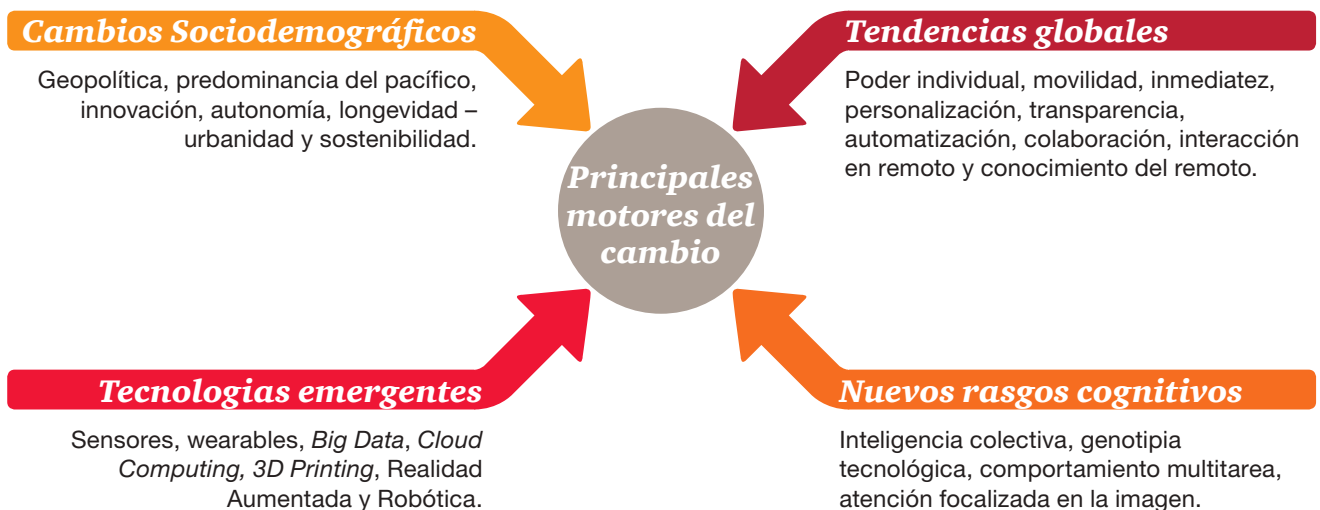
Cambios Sociodemográficos

Geopolítica, predominancia del pacífico, innovación, autonomía, longevidad – urbanidad y sostenibilidad.

Tendencias globales

Poder individual, movilidad, inmediatez, personalización, transparencia, automatización, colaboración, interacción en remoto y conocimiento del remoto.

Principales motores del cambio

Tecnologias emergentes

Sensores, wearables, *Big Data*, *Cloud Computing, 3D Printing*, Realidad Aumentada y Robótica.

Nuevos rasgos cognitivos

Inteligencia colectiva, genotipia tecnológica, comportamiento multitarea, atención focalizada en la imagen.